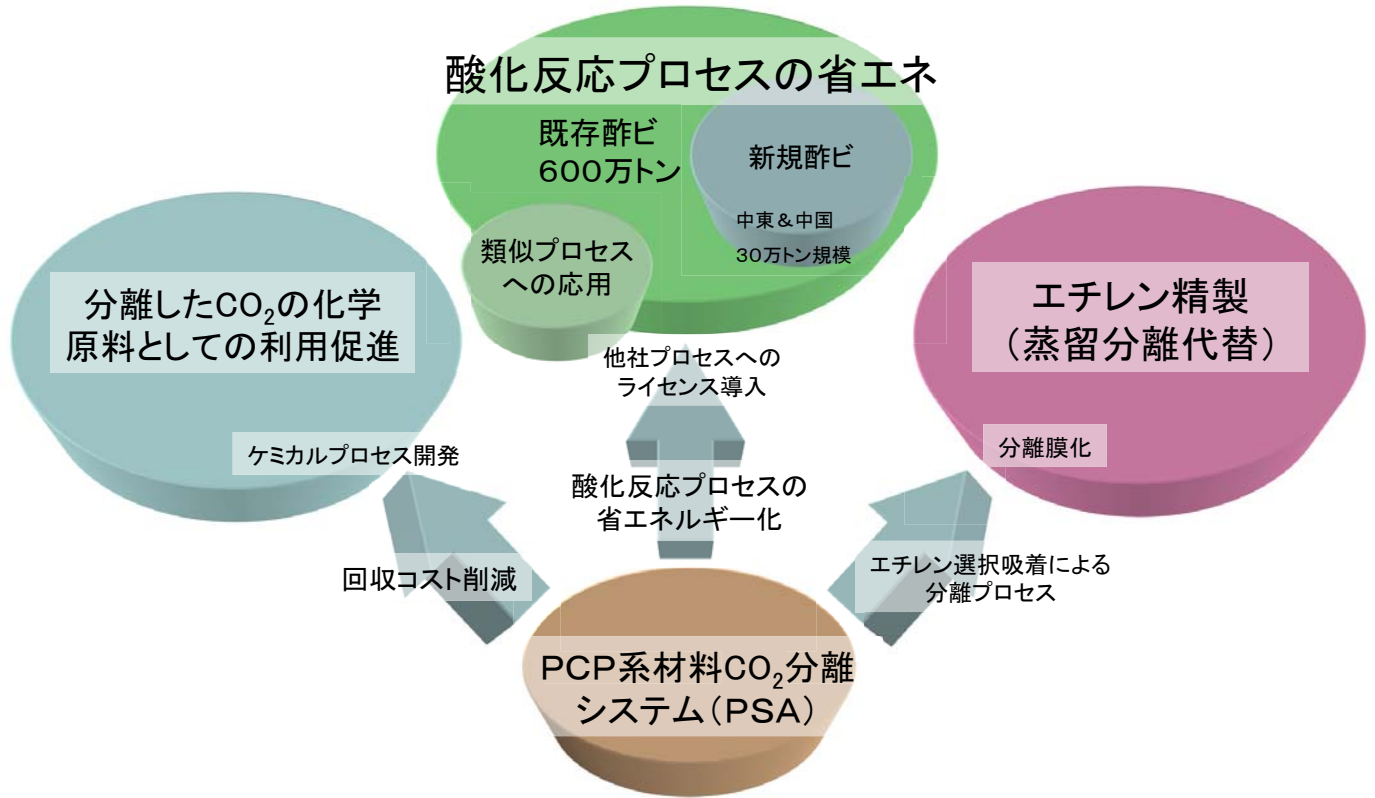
酸化反応プロセスの省エネ

既存酢ビ
600万トン

新規酢ビ

中東＆中国
30万トン規模

類似プロセス
への応用

分離した$CO_2$の化学原料としての利用促進

エチレン精製
（蒸留分離代替）

他社プロセスへの
ライセンス導入

ケミカルプロセス開発

分離膜化

酸化反応プロセスの
省エネルギー化

回収コスト削減

エチレン選択吸着による
分離プロセス

PCP系材料$CO_2$分離
システム（PSA）